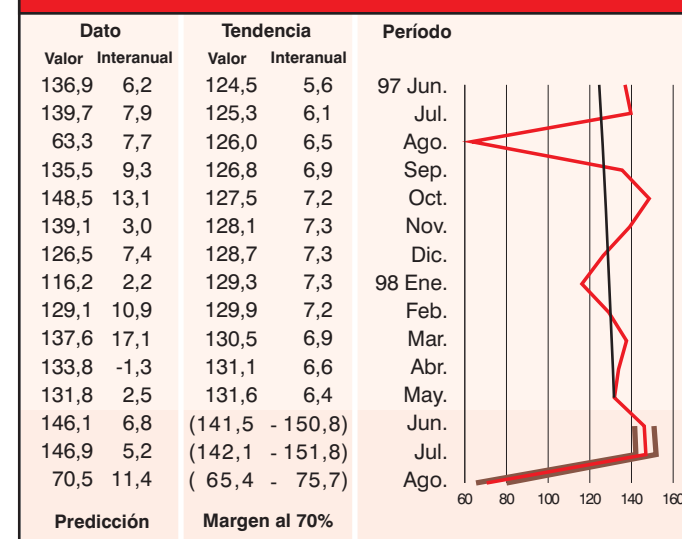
| Dato | | Tendencia | | Período |
|---|---|---|---|---|
| Valor | Interanual | Valor | Interanual | |
| 136,9 | 6,2 | 124,5 | 5,6 | 97 Jun. |
| 139,7 | 7,9 | 125,3 | 6,1 | Jul. |
| 63,3 | 7,7 | 126,0 | 6,5 | Ago. |
| 135,5 | 9,3 | 126,8 | 6,9 | Sep. |
| 148,5 | 13,1 | 127,5 | 7,2 | Oct. |
| 139,1 | 3,0 | 128,1 | 7,3 | Nov. |
| 126,5 | 7,4 | 128,7 | 7,3 | Dic. |
| 116,2 | 2,2 | 129,3 | 7,3 | 98 Ene. |
| 129,1 | 10,9 | 129,9 | 7,2 | Feb. |
| 137,6 | 17,1 | 130,5 | 6,9 | Mar. |
| 133,8 | -1,3 | 131,1 | 6,6 | Abr. |
| 131,8 | 2,5 | 131,6 | 6,4 | May. |
| 146,1 | 6,8 | (141,5 | - 150,8) | Jun. |
| 146,9 | 5,2 | (142,1 | - 151,8) | Jul. |
| 70,5 | 11,4 | ( 65,4 | - 75,7) | Ago. |

Predicción

Margen al 70%

60 80 100 120 140 160